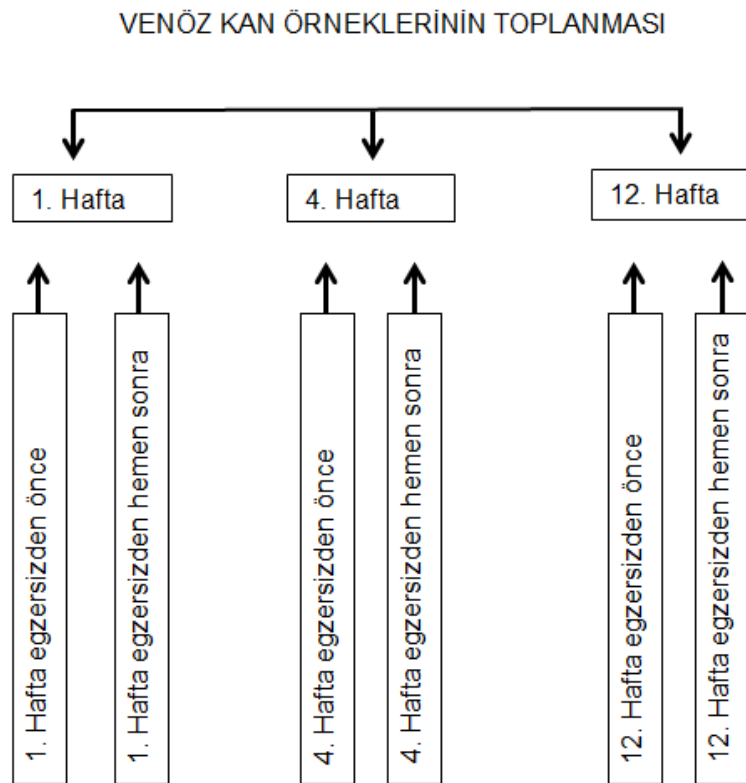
VENÖZ KAN ÖRNEKLERİNİN TOPLANMASI

1. Hafta

4. Hafta

12. Hafta

1. Hafta egzersizden önce

1. Hafta egzersizden hemen sonra

4. Hafta egzersizden önce

4. Hafta egzersizden hemen sonra

12. Hafta egzersizden önce

12. Hafta egzersizden hemen sonra